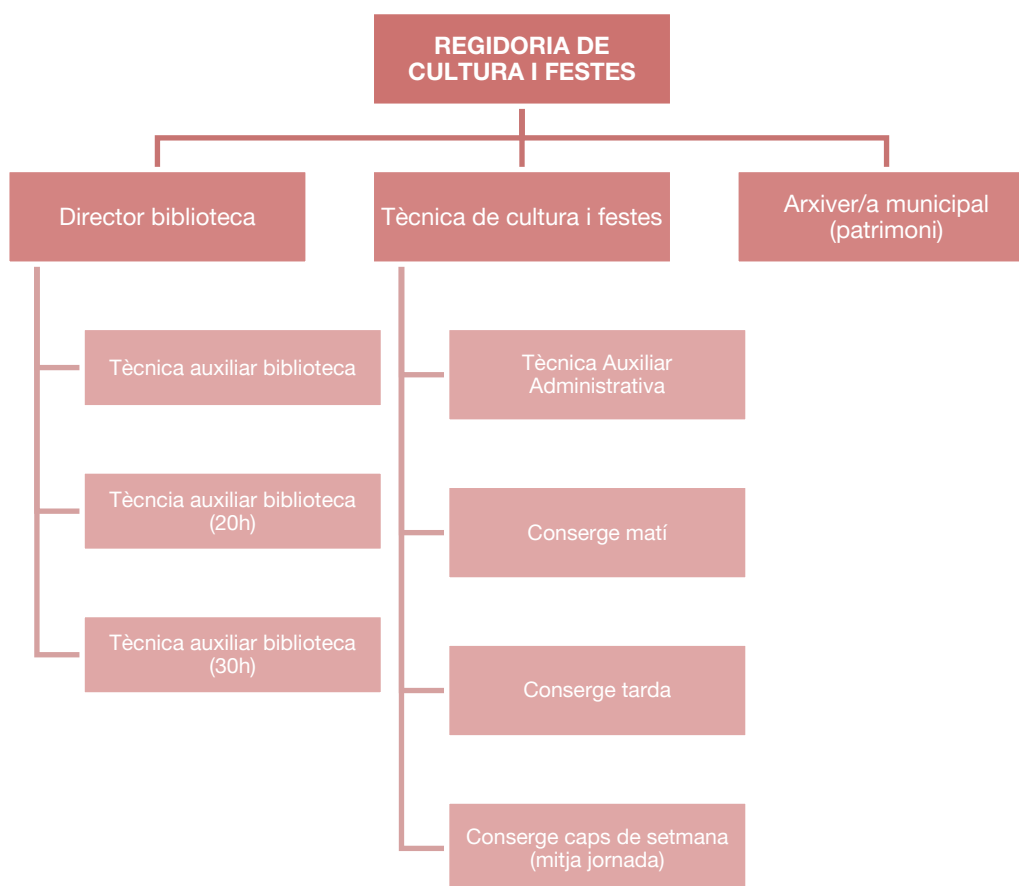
REGIDORIA DE CULTURA I FESTES

Director biblioteca

Tècnica de cultura i festes

Arxiver/a municipal (patrimoni)

Tècnica auxiliar biblioteca

Tècncia auxiliar biblioteca (20h)

Tècnica auxiliar biblioteca (30h)

Tècnica Auxiliar Administrativa

Conserge matí

Conserge tarda

Conserge caps de setmana (mitja jornada)